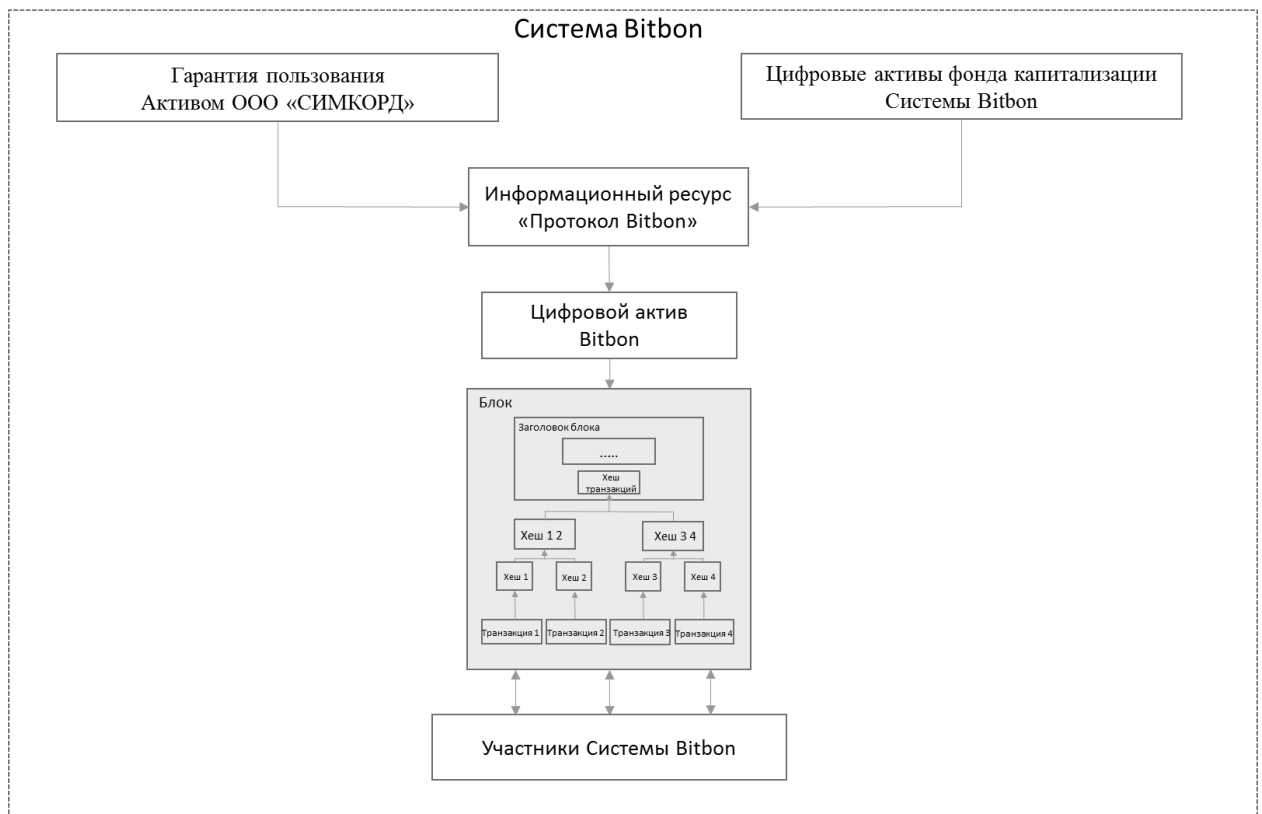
Система Bitbon

Гарантия пользования Активом ООО «СИМКОРД»

Цифровые активы фонда капитализации Системы Bitbon

Информационный ресурс «Протокол Bitbon»

Цифровой актив Bitbon

Блок

Заголовок блока

.....

Хеш транзакций

Хеш 1 2

Хеш 3 4

Хеш 1

Хеш 2

Хеш 3

Хеш 4

Транзакция 1

Транзакция 2

Транзакция 3

Транзакция 4

Участники Системы Bitbon